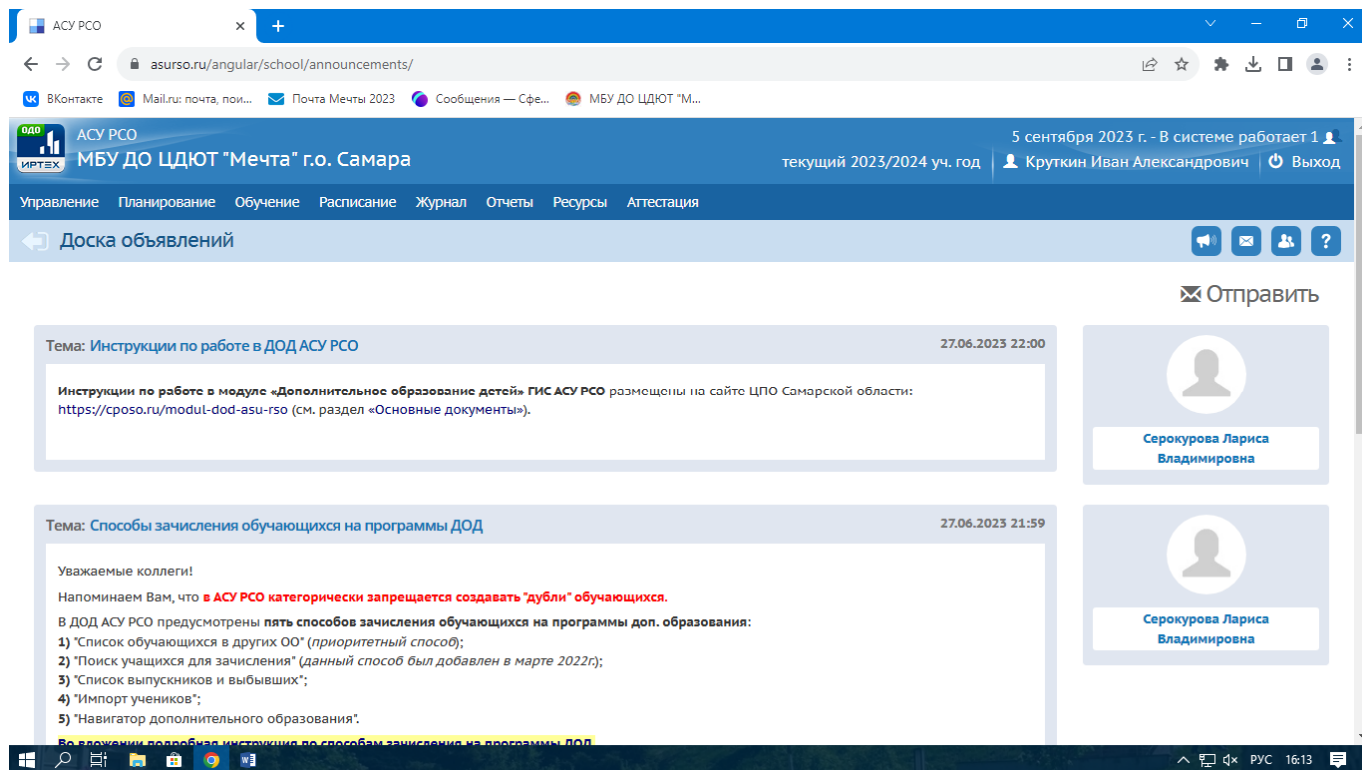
АСУ РСО ×

asurso.ru/angular/school/announcements/

ВКонтакте
Mail.ru: почта, пои...
Почта Мечты 2023
Сообщения — Сфе...
МБУ ДО ЦДЮТ "М...

ОДО
ИРТЕХ
АСУ РСО
МБУ ДО ЦДЮТ "Мечта" г.о. Самара

5 сентября 2023 г. - В системе работает 1
текущий 2023/2024 уч. год
Круткин Иван Александрович
Выход

Управление Планирование Обучение Расписание Журнал Отчеты Ресурсы Аттестация

Доска объявлений

Отправить

Тема: Инструкции по работе в ДОД АСУ РСО
27.06.2023 22:00

**Инструкции по работе в модуле «Дополнительное образование детей» ГИС АСУ РСО** размещены на сайте ЦПО Самарской области: https://cposo.ru/modul-dod-asu-rso (см. раздел «Основные документы»).

Серокурова Лариса Владимировна

Тема: Способы зачисления обучающихся на программы ДОД
27.06.2023 21:59

Уважаемые коллеги!

Напоминаем Вам, что **в АСУ РСО категорически запрещается создавать "дубли" обучающихся.**

В ДОД АСУ РСО предусмотрены **пять способов зачисления обучающихся на программы доп. образования**:
**1)** "Список обучающихся в других ОО" (*приоритетный способ*);
**2)** "Поиск учащихся для зачисления" (*данный способ был добавлен в марте 2022г.*);
**3)** "Список выпускников и выбывших";
**4)** "Импорт учеников";
**5)** "Навигатор дополнительного образования".

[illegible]

Серокурова Лариса Владимировна

РУС 16:13